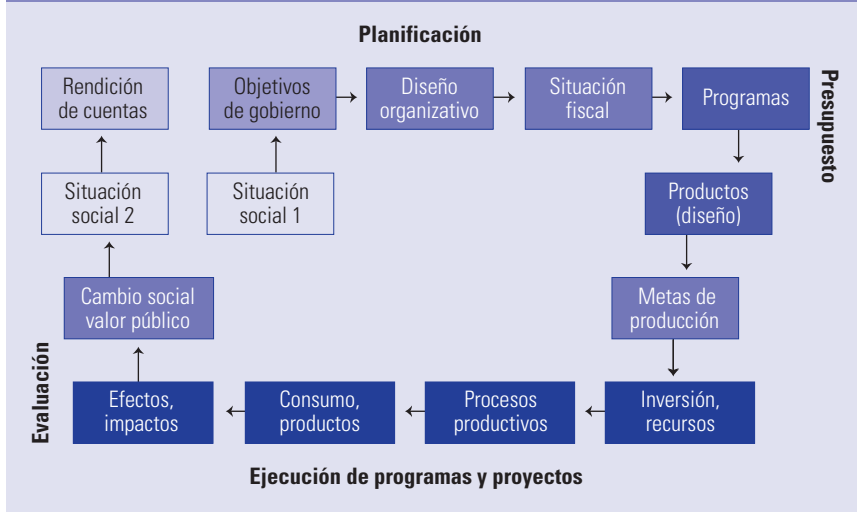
Planificación

Rendición de cuentas

Objetivos de gobierno

Diseño organizativo

Situación fiscal

Programas

Presupuesto

Situación social 2

Situación social 1

Productos (diseño)

Cambio social valor público

Metas de producción

Evaluación

Efectos, impactos

Consumo, productos

Procesos productivos

Inversión, recursos

Ejecución de programas y proyectos